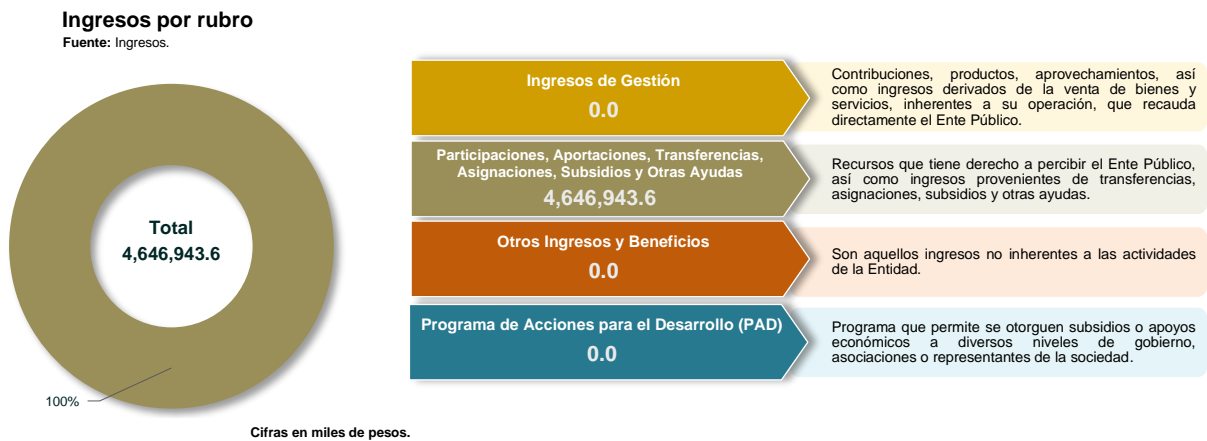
Ingresos por rubro
Fuente: Ingresos.

Total
4,646,943.6

100%

Ingresos de Gestión
0.0

Contribuciones, productos, aprovechamientos, así como ingresos derivados de la venta de bienes y servicios, inherentes a su operación, que recauda directamente el Ente Público.

Participaciones, Aportaciones, Transferencias, Asignaciones, Subsidios y Otras Ayudas
4,646,943.6

Recursos que tiene derecho a percibir el Ente Público, así como ingresos provenientes de transferencias, asignaciones, subsidios y otras ayudas.

Otros Ingresos y Beneficios
0.0

Son aquellos ingresos no inherentes a las actividades de la Entidad.

Programa de Acciones para el Desarrollo (PAD)
0.0

Programa que permite se otorguen subsidios o apoyos económicos a diversos niveles de gobierno, asociaciones o representantes de la sociedad.

Cifras en miles de pesos.